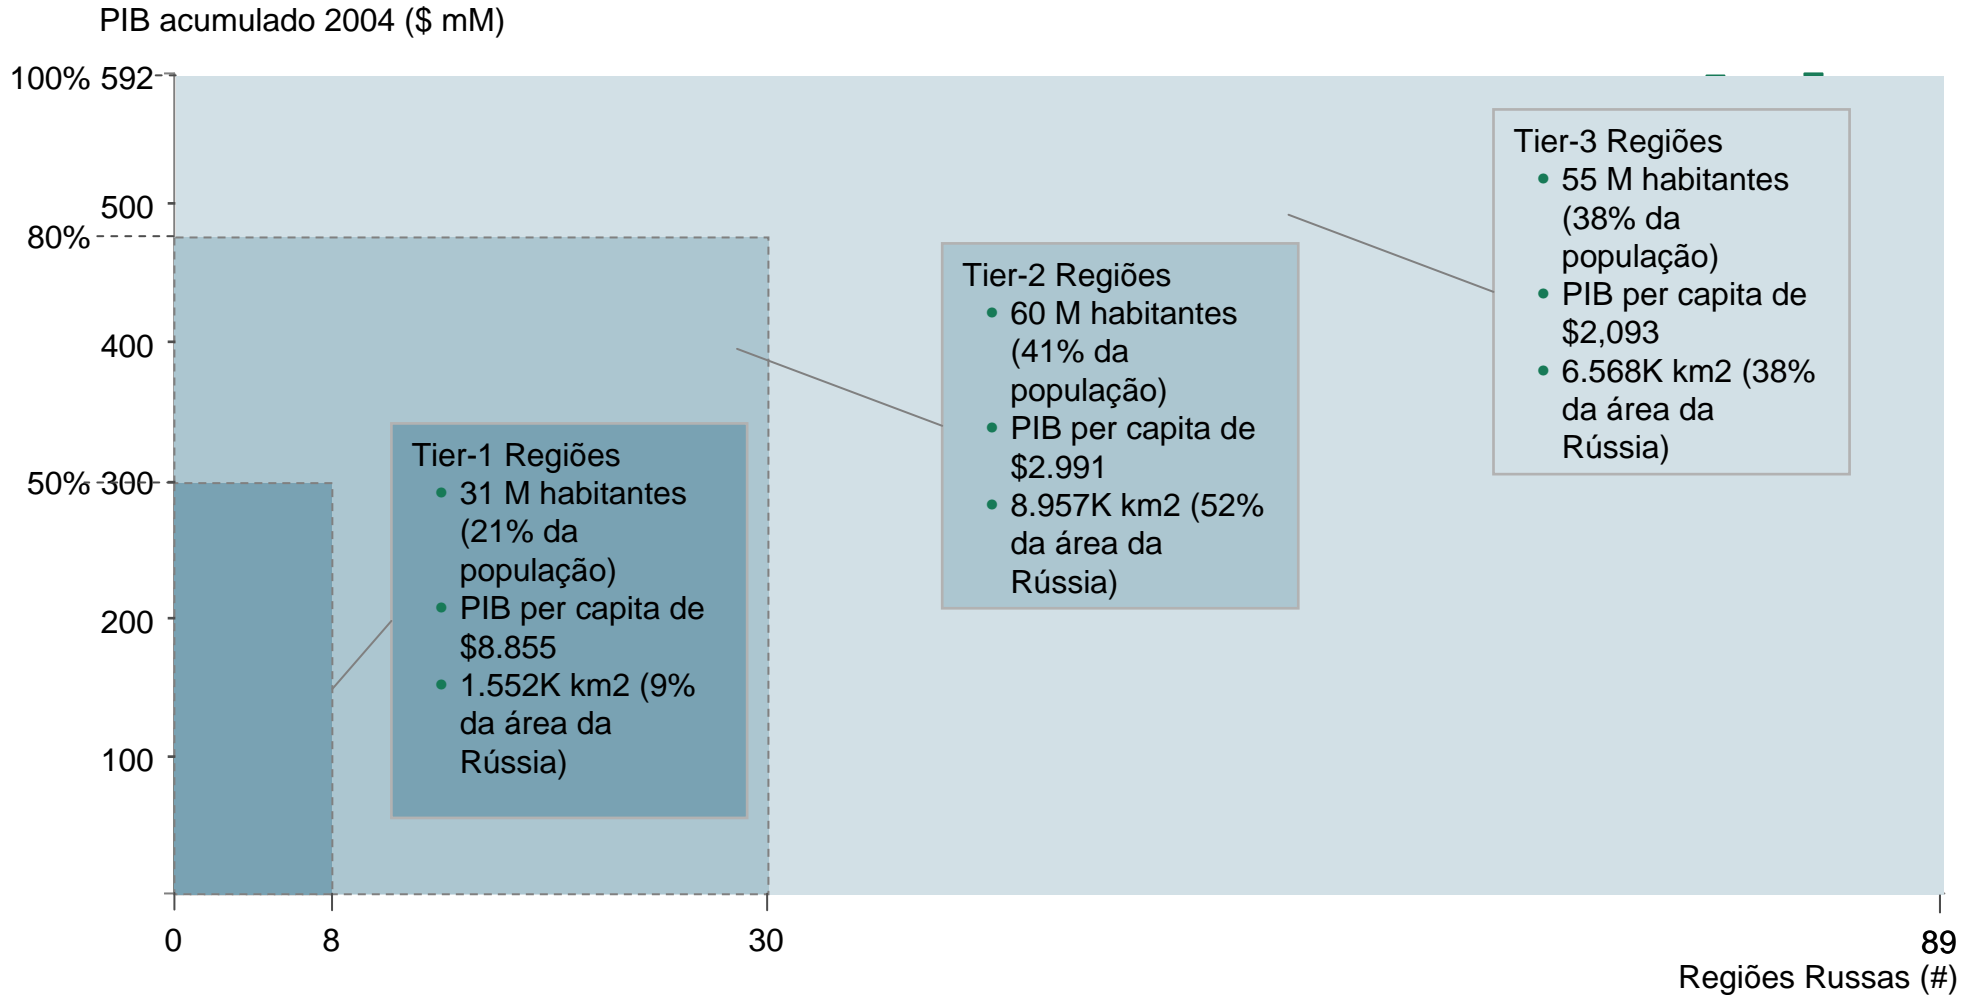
PIB acumulado 2004 ($ mM)

100% 592

500

80%

400

50% 300

200

100

0
8
30
89
Regiões Russas (#)

Tier-1 Regiões
• 31 M habitantes (21% da população)
• PIB per capita de $8.855
• 1.552K km2 (9% da área da Rússia)

Tier-2 Regiões
• 60 M habitantes (41% da população)
• PIB per capita de $2.991
• 8.957K km2 (52% da área da Rússia)

Tier-3 Regiões
• 55 M habitantes (38% da população)
• PIB per capita de $2,093
• 6.568K km2 (38% da área da Rússia)